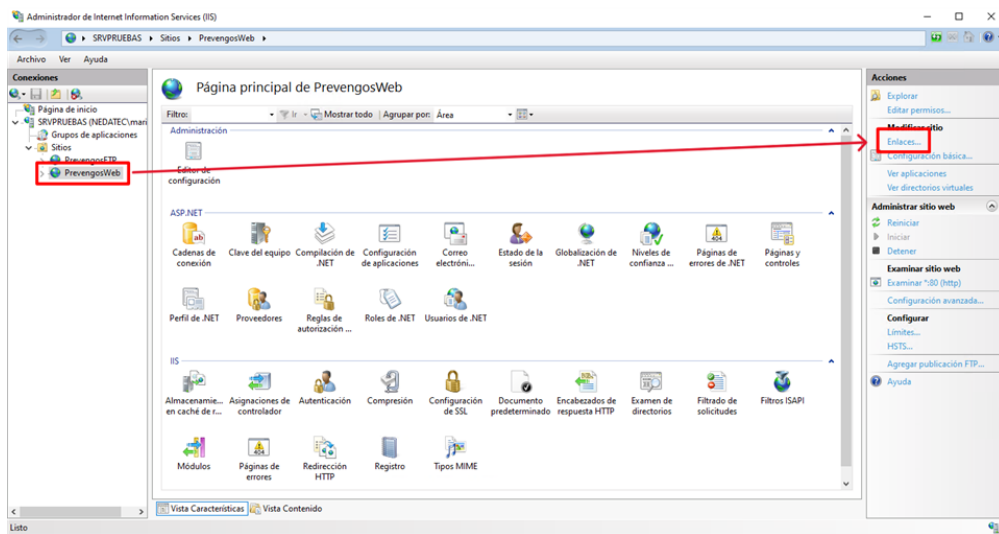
Administrador de Internet Information Services (IIS)

SRVPRUEBAS ▸ Sitios ▸ PrevengosWeb ▸

Archivo Ver Ayuda

Conexiones

Página de inicio
SRVPRUEBAS (NEDATEC\mari
Grupos de aplicaciones
Sitios
PrevengosFTP
PrevengosWeb

Página principal de PrevengosWeb

Filtro: Ir Mostrar todo Agrupar por: Área

Administración

Editor de configuración

ASP.NET

Cadenas de conexión
Clave del equipo
Compilación de .NET
Configuración de aplicaciones
Correo electróni...
Estado de la sesión
Globalización de .NET
Niveles de confianza ...
Páginas de errores de .NET
Páginas y controles
Perfil de .NET
Proveedores
Reglas de autorización ...
Roles de .NET
Usuarios de .NET

IIS

Almacenamie... en caché de r...
Asignaciones de controlador
Autenticación
Compresión
Configuración de SSL
Documento predeterminado
Encabezados de respuesta HTTP
Examen de directorios
Filtrado de solicitudes
Filtros ISAPI
Módulos
Páginas de errores
Redirección HTTP
Registro
Tipos MIME

Vista Características Vista Contenido

Acciones

Explorar
Editar permisos...
Modificar sitio
Enlaces...
Configuración básica...
Ver aplicaciones
Ver directorios virtuales

Administrar sitio web
Reiniciar
Iniciar
Detener
Examinar sitio web
Examinar *:80 (http)
Configuración avanzada...
Configurar
Límites...
HSTS...
Agregar publicación FTP...
Ayuda

Listo